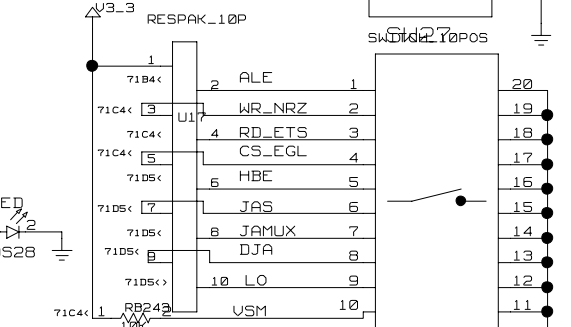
V3_3
RESPAK_10P
SW27
SWDIP_10POS
1
71B4<
2 ALE 1 20
71C4< 3 WR_NRZ 2 19
U17
71C4< 4 RD_ETS 3 18
71C4< 5 CS_EGL 4 17
71D5< 6 HBE 5 16
71D5< 7 JAS 6 15
71D5< 8 JAMUX 7 14
71D5< 9 DJA 8 13
71D5<> 10 LO 9 12
71C4< 1 RB243 2 VSM 10 11
10K
ED
2
S28